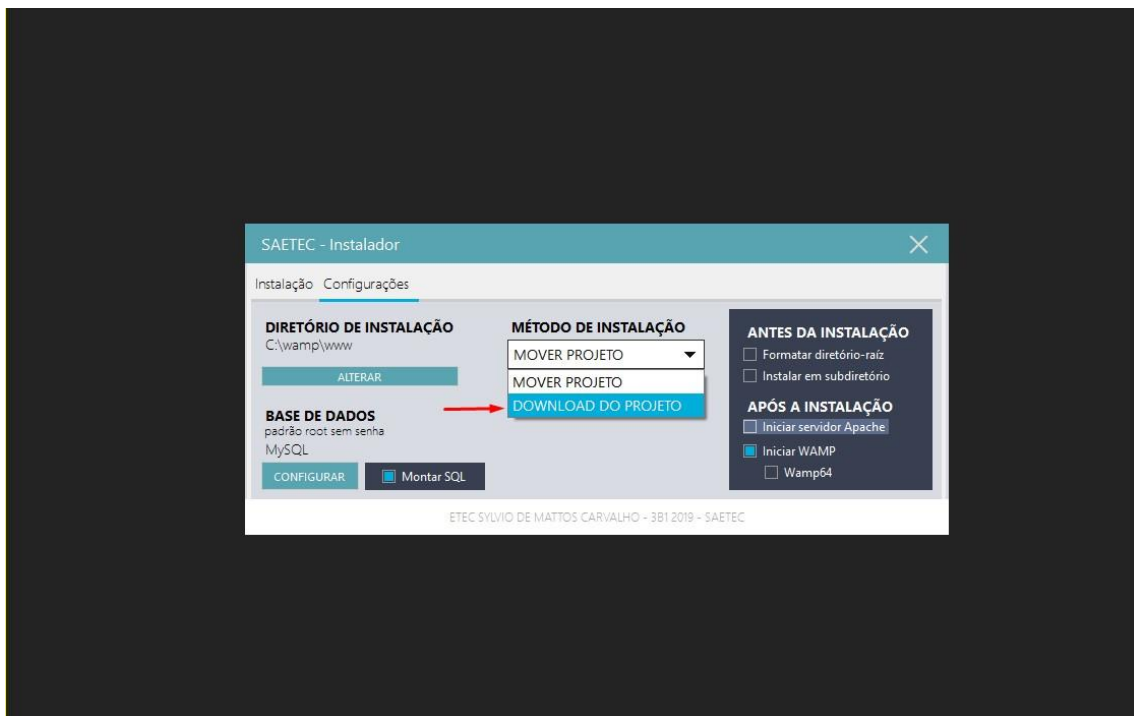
SAETEC - Instalador

Instalação Configurações

DIRETÓRIO DE INSTALAÇÃO
C:\wamp\www

ALTERAR

BASE DE DADOS
padrão root sem senha
MySQL

CONFIGURAR

Montar SQL

MÉTODO DE INSTALAÇÃO

MOVER PROJETO

MOVER PROJETO
DOWNLOAD DO PROJETO

ANTES DA INSTALAÇÃO
Formatar diretório-raíz
Instalar em subdiretório

APÓS A INSTALAÇÃO
Iniciar servidor Apache
Iniciar WAMP
Wamp64

ETEC SYLVIO DE MATTOS CARVALHO - 3B1 2019 - SAETEC